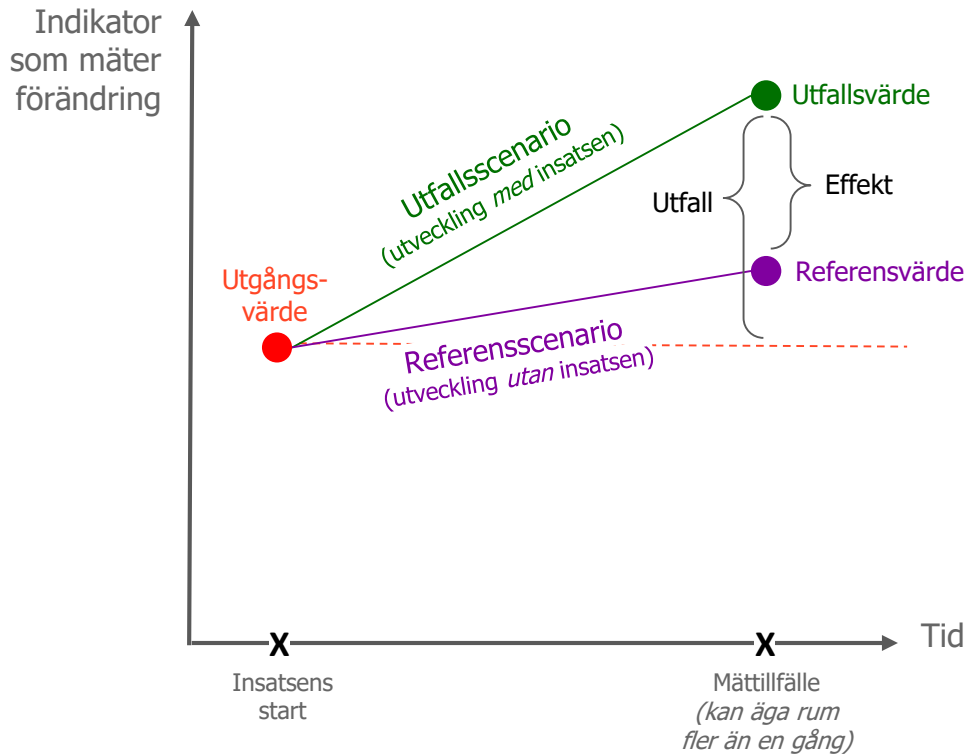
Indikator som mäter förändring

Utfallsvärde

Utfallsscenario
(utveckling *med* insatsen)

Utfall

Effekt

Utgångs-värde

Referensvärde

Referensscenario
(utveckling *utan* insatsen)

X

X

Tid

Insatsens start

Mättillfälle
*(kan äga rum fler än en gång)*